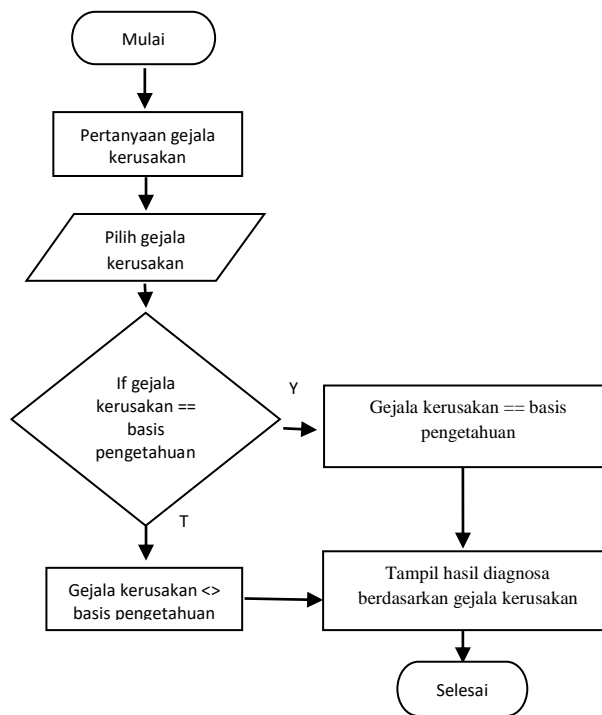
Mulai

Pertanyaan gejala kerusakan

Pilih gejala kerusakan

If gejala kerusakan == basis pengetahuan

Y

Gejala kerusakan == basis pengetahuan

T

Gejala kerusakan <> basis pengetahuan

Tampil hasil diagnosa berdasarkan gejala kerusakan

Selesai